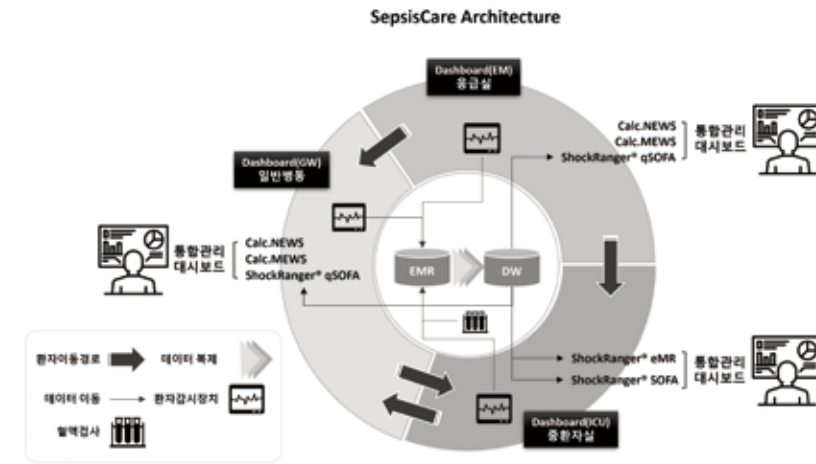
SepsisCare Architecture

Dashboard(EM)
응급실

Calc.NEWS
Calc.MEWS
ShockRanger® qSOFA
통합관리
대시보드

Dashboard(GW)
일반병동

통합관리
대시보드
Calc.NEWS
Calc.MEWS
ShockRanger® qSOFA

EMR
DW

ShockRanger® eMR
ShockRanger® SOFA
통합관리
대시보드

환자이동경로
데이터 복제
데이터 이동
환자감시장치
혈액검사

Dashboard(ICU)
중환자실